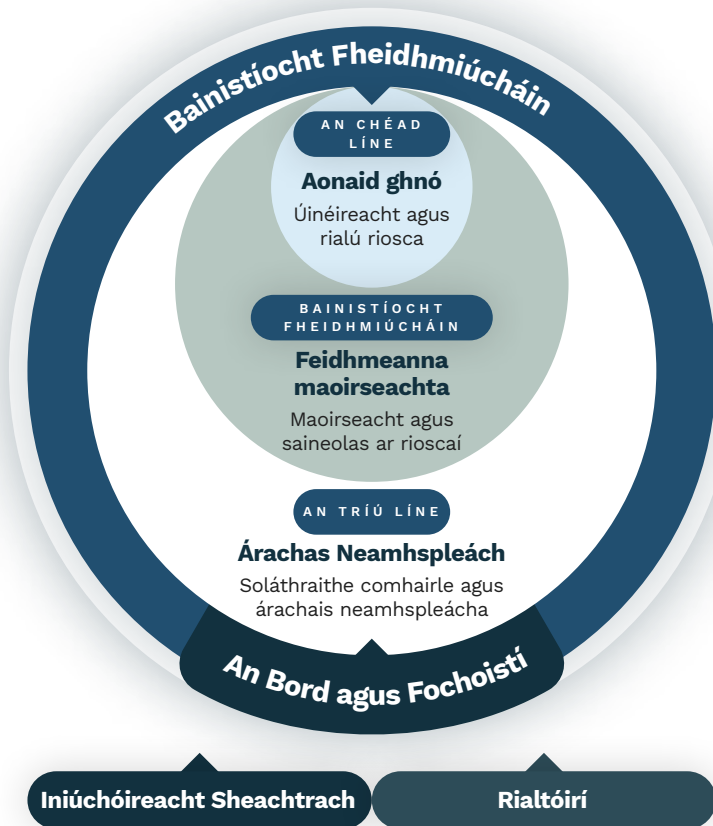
Bainistíocht Fheidhmiúcháin

AN CHÉAD LÍNE

Aonaid ghnó

Úinéireacht agus rialú riosca

BAINISTÍOCHT FHEIDHMIÚCHÁIN

Feidhmeanna maoirseachta

Maoirseacht agus saineolas ar rioscaí

AN TRÍÚ LÍNE

Árachas Neamhspleách

Soláthraithe comhairle agus árachais neamhspleácha

An Bord agus Fochoistí

Iniúchóireacht Sheachtrach

Rialtóirí